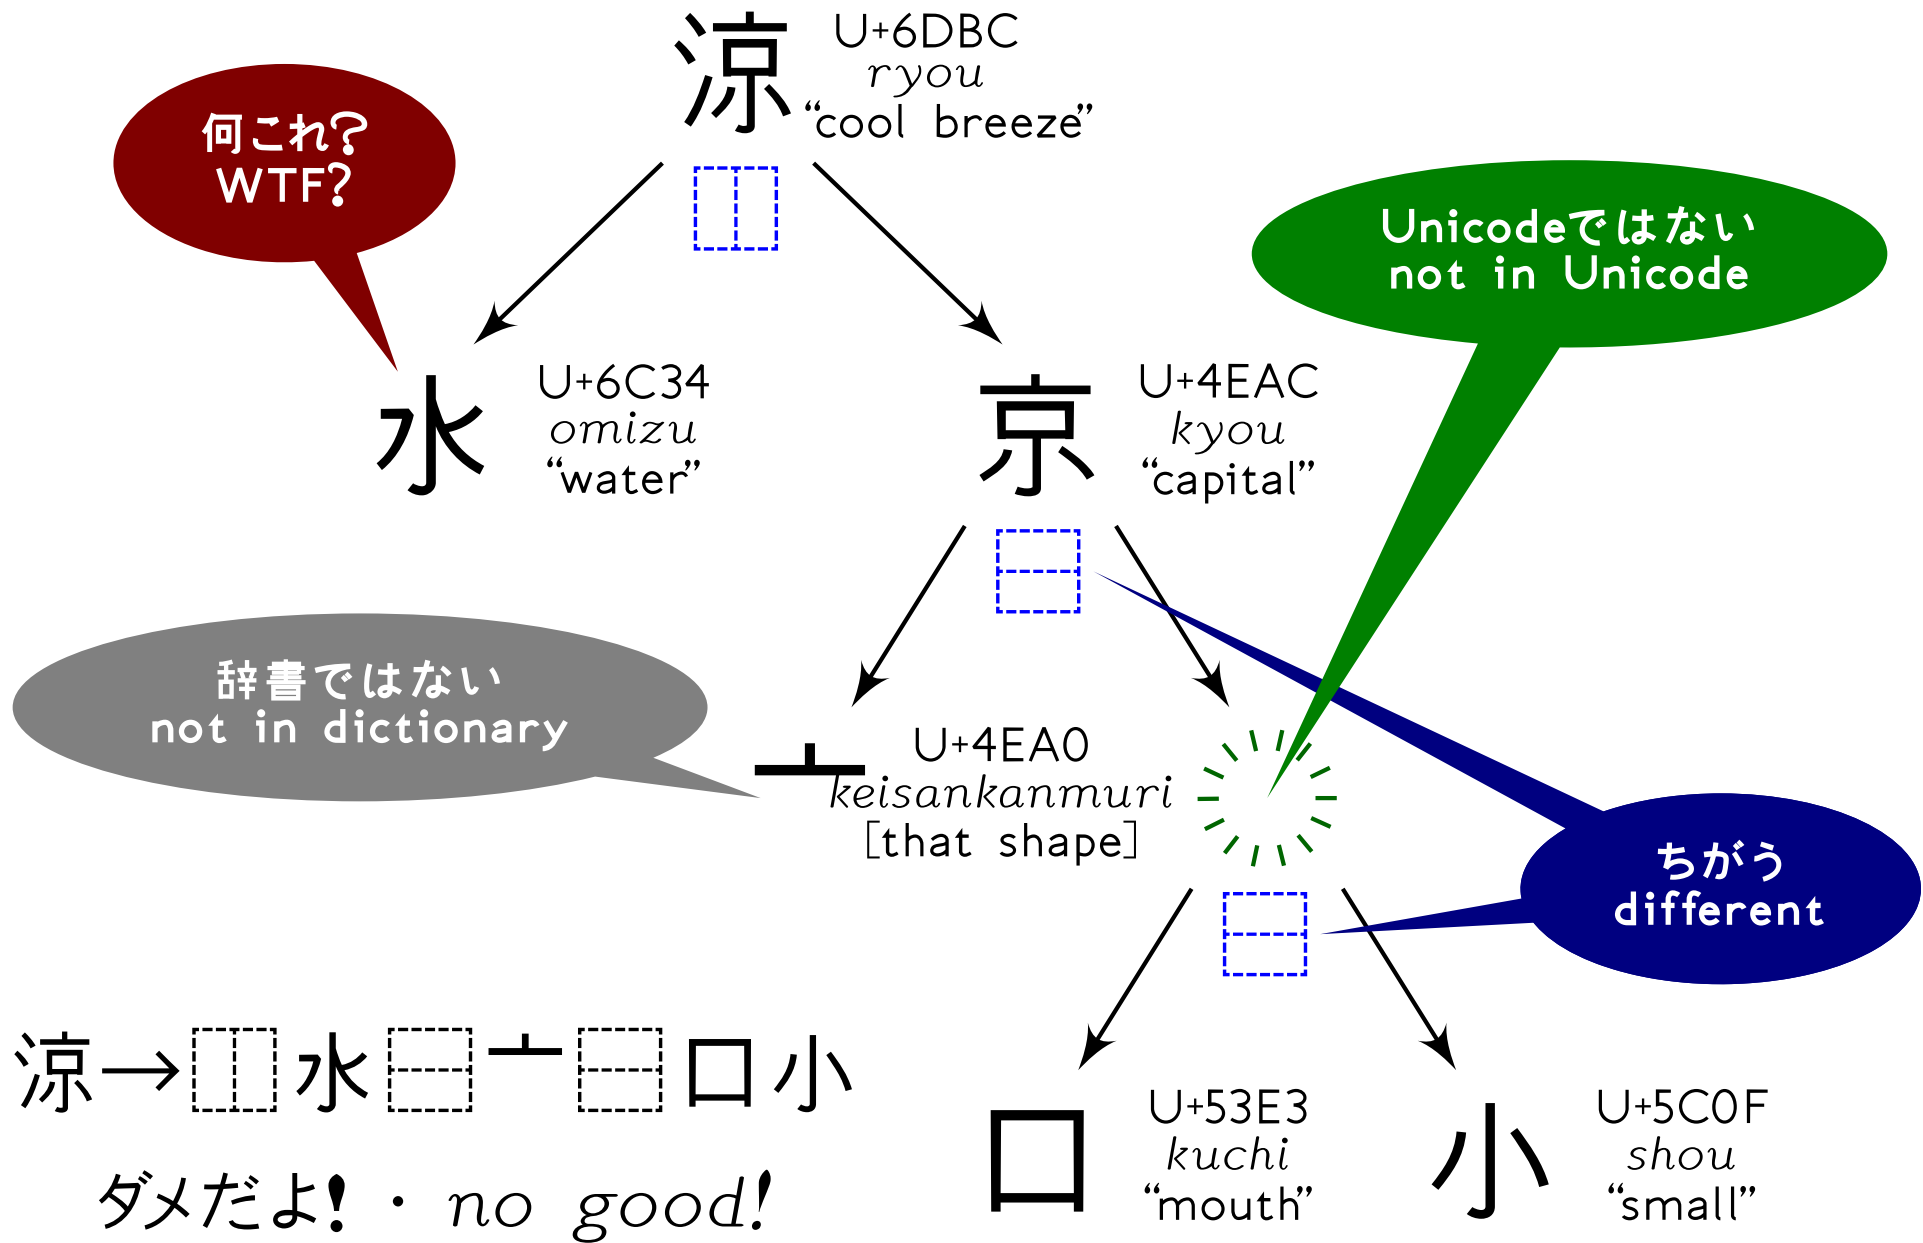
涼
U+6DBC
ryou
“cool breeze”

何これ?
WTF?

Unicodeではない
not in Unicode

水
U+6C34
omizu
“water”

京
U+4EAC
kyou
“capital”

辞書ではない
not in dictionary

亠
U+4EA0
keisankanmuri
[that shape]

ちがう
different

涼→⿰水⿱亠⿱口小

ダメだよ! · no good!

口
U+53E3
kuchi
“mouth”

小
U+5C0F
shou
“small”